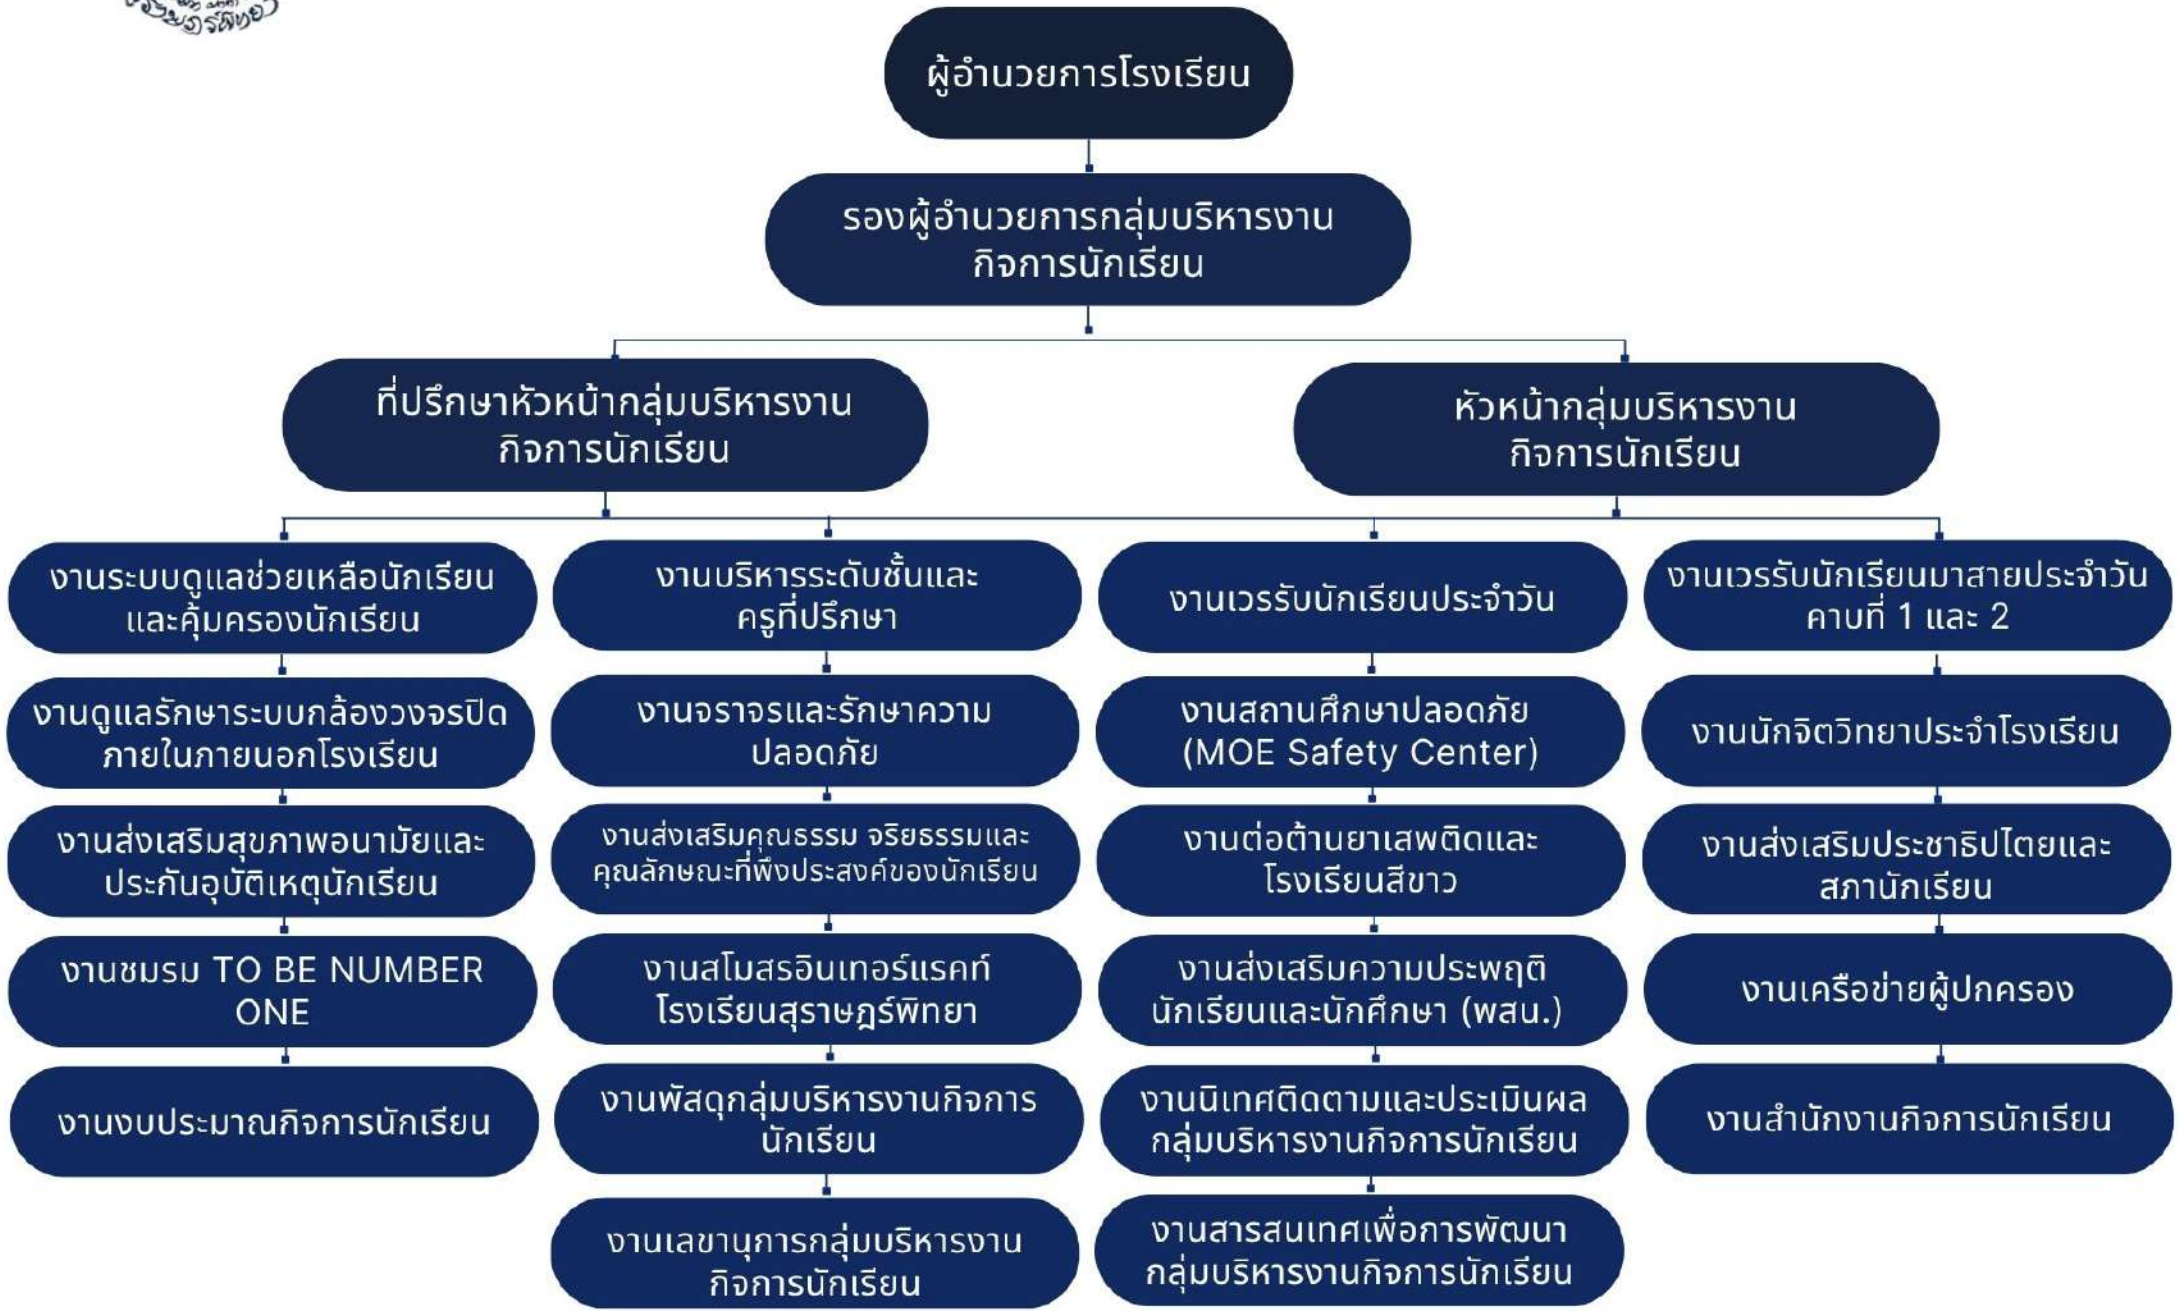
ผู้อำนวยการโรงเรียน

รองผู้อำนวยการกลุ่มบริหารงานกิจการนักเรียน

ที่ปรึกษาหัวหน้ากลุ่มบริหารงานกิจการนักเรียน

หัวหน้ากลุ่มบริหารงานกิจการนักเรียน

งานระบบดูแลช่วยเหลือนักเรียนและคุ้มครองนักเรียน

งานดูแลรักษาระบบกล้องวงจรปิดภายในภายนอกโรงเรียน

งานส่งเสริมสุขภาพอนามัยและประกันอุบัติเหตุนักเรียน

งานชมรม TO BE NUMBER ONE

งานงบประมาณกิจการนักเรียน

งานบริหารระดับชั้นและครูที่ปรึกษา

งานจราจรและรักษาความปลอดภัย

งานส่งเสริมคุณธรรม จริยธรรมและคุณลักษณะที่พึงประสงค์ของนักเรียน

งานสโมสรอินเทอร์แรคท์โรงเรียนสุราษฎร์พิทยา

งานพัสดุกลุ่มบริหารงานกิจการนักเรียน

งานเลขานุการกลุ่มบริหารงานกิจการนักเรียน

งานเวรรับนักเรียนประจำวัน

งานสถานศึกษาปลอดภัย (MOE Safety Center)

งานต่อต้านยาเสพติดและโรงเรียนสีขาว

งานส่งเสริมความประพฤตินักเรียนและนักศึกษา (พสน.)

งานนิเทศติดตามและประเมินผลกลุ่มบริหารงานกิจการนักเรียน

งานสารสนเทศเพื่อการพัฒนากลุ่มบริหารงานกิจการนักเรียน

งานเวรรับนักเรียนมาสายประจำวันคาบที่ 1 และ 2

งานนักจิตวิทยาประจำโรงเรียน

งานส่งเสริมประชาธิปไตยและสภานักเรียน

งานเครือข่ายผู้ปกครอง

งานสำนักงานกิจการนักเรียน